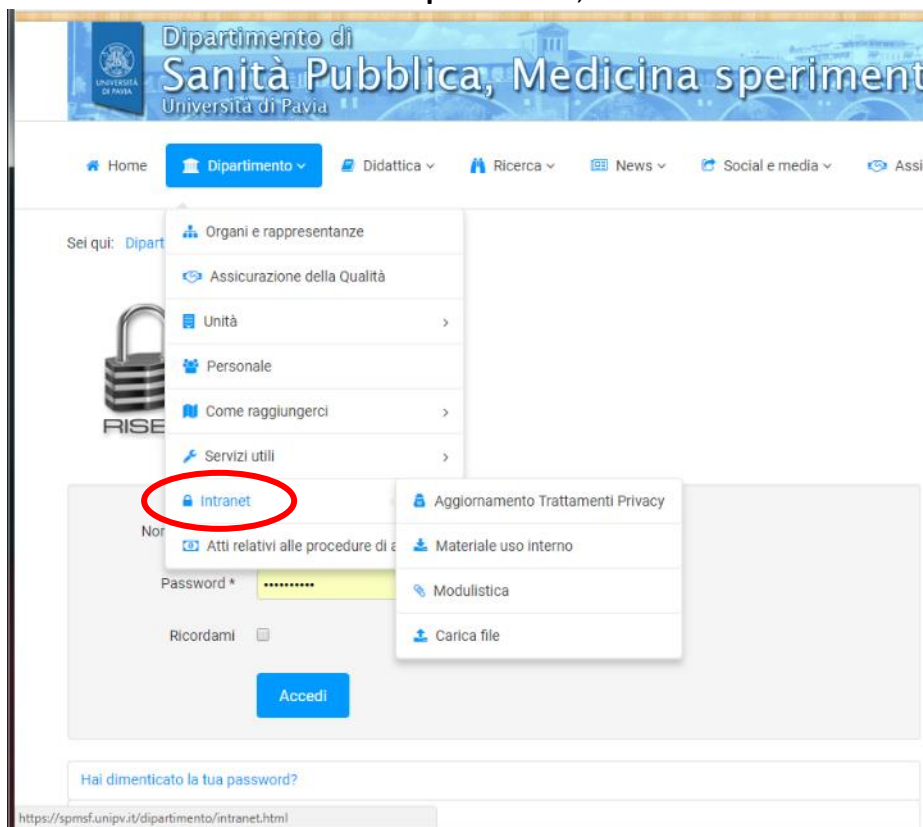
UNIVERSITÀ DI PAVIA

Dipartimento di
Sanità Pubblica, Medicina speriment
Università di Pavia

Home Dipartimento Didattica Ricerca News Social e media Assi

Sei qui: Dipart

Organi e rappresentanze
Assicurazione della Qualità
Unità
Personale
Come raggiungerci
Servizi utili
Intranet
Atti relativi alle procedure di a

Aggiornamento Trattamenti Privacy
Materiale uso interno
Modulistica
Carica file

RISE

Nor

Password * ••••••••••

Ricordami

Accedi

Hai dimenticato la tua password?

https://spmsf.unipv.it/dipartimento/intranet.html